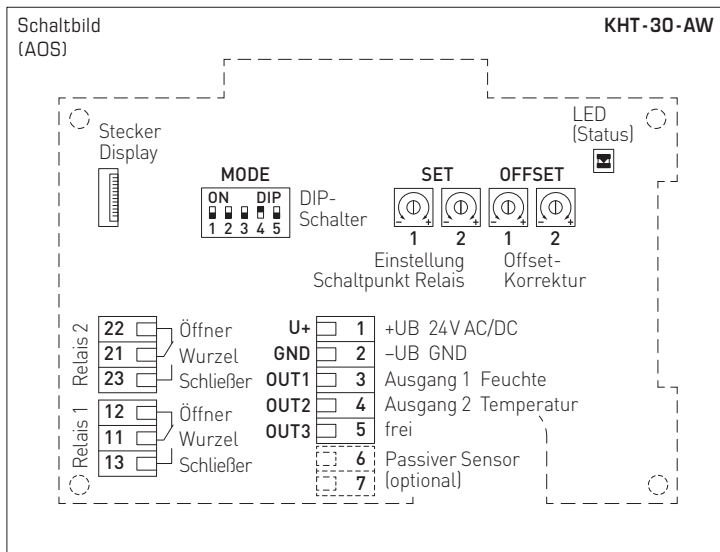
Schaltbild
(AOS)

KHT-30-AW

LED
(Status)

Stecker
Display

MODE
ON DIP
1 2 3 4 5
DIP-
Schalter

SET
1 2
Einstellung
Schaltpunkt Relais

OFFSET
1 2
Offset-
Korrektur

Relais 2
22 Öffner
21 Wurzel
23 Schließer

Relais 1
12 Öffner
11 Wurzel
13 Schließer

U+ 1 +UB 24V AC/DC
GND 2 –UB GND
OUT1 3 Ausgang 1 Feuchte
OUT2 4 Ausgang 2 Temperatur
OUT3 5 frei
6 Passiver Sensor
7 (optional)